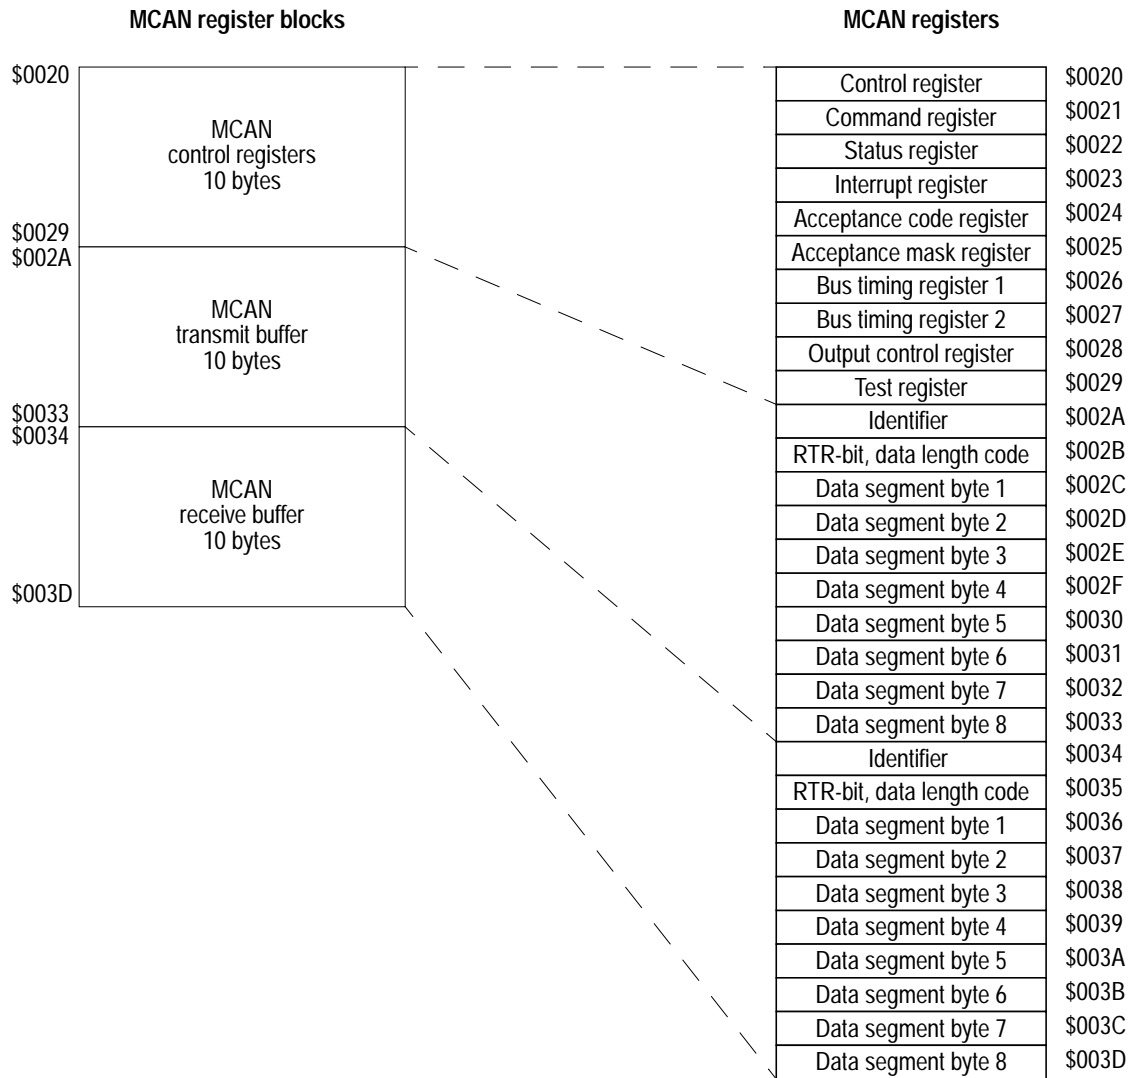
MCAN register blocks

$0020

MCAN
control registers
10 bytes

$0029
$002A

MCAN
transmit buffer
10 bytes

$0033
$0034

MCAN
receive buffer
10 bytes

$003D

MCAN registers

| Register | Address |
|---|---|
| Control register | $0020 |
| Command register | $0021 |
| Status register | $0022 |
| Interrupt register | $0023 |
| Acceptance code register | $0024 |
| Acceptance mask register | $0025 |
| Bus timing register 1 | $0026 |
| Bus timing register 2 | $0027 |
| Output control register | $0028 |
| Test register | $0029 |
| Identifier | $002A |
| RTR-bit, data length code | $002B |
| Data segment byte 1 | $002C |
| Data segment byte 2 | $002D |
| Data segment byte 3 | $002E |
| Data segment byte 4 | $002F |
| Data segment byte 5 | $0030 |
| Data segment byte 6 | $0031 |
| Data segment byte 7 | $0032 |
| Data segment byte 8 | $0033 |
| Identifier | $0034 |
| RTR-bit, data length code | $0035 |
| Data segment byte 1 | $0036 |
| Data segment byte 2 | $0037 |
| Data segment byte 3 | $0038 |
| Data segment byte 4 | $0039 |
| Data segment byte 5 | $003A |
| Data segment byte 6 | $003B |
| Data segment byte 7 | $003C |
| Data segment byte 8 | $003D |